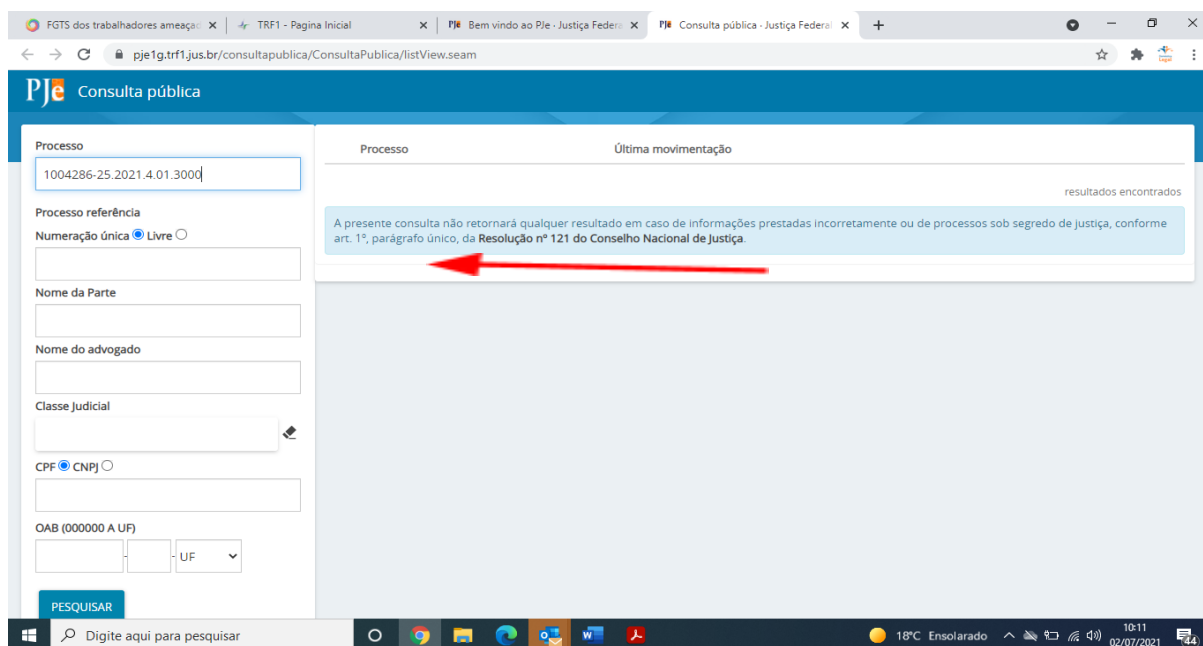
FGTS dos trabalhadores ameaça ×
TRF1 - Pagina Inicial ×
PJe Bem vindo ao PJe - Justiça Federa ×
PJe Consulta pública - Justiça Federal ×
+

pje1g.trf1.jus.br/consultapublica/ConsultaPublica/listView.seam

PJe Consulta pública

Processo
1004286-25.2021.4.01.3000

Processo referência
Numeração única Livre

Nome da Parte

Nome do advogado

Classe Judicial

CPF CNPJ

OAB (000000 A UF)
- UF

PESQUISAR

Processo | Última movimentação

resultados encontrados

A presente consulta não retornará qualquer resultado em caso de informações prestadas incorretamente ou de processos sob segredo de justiça, conforme art. 1º, parágrafo único, da **Resolução nº 121 do Conselho Nacional de Justiça**.

Digite aqui para pesquisar
18°C Ensolarado
10:11
02/07/2021
44